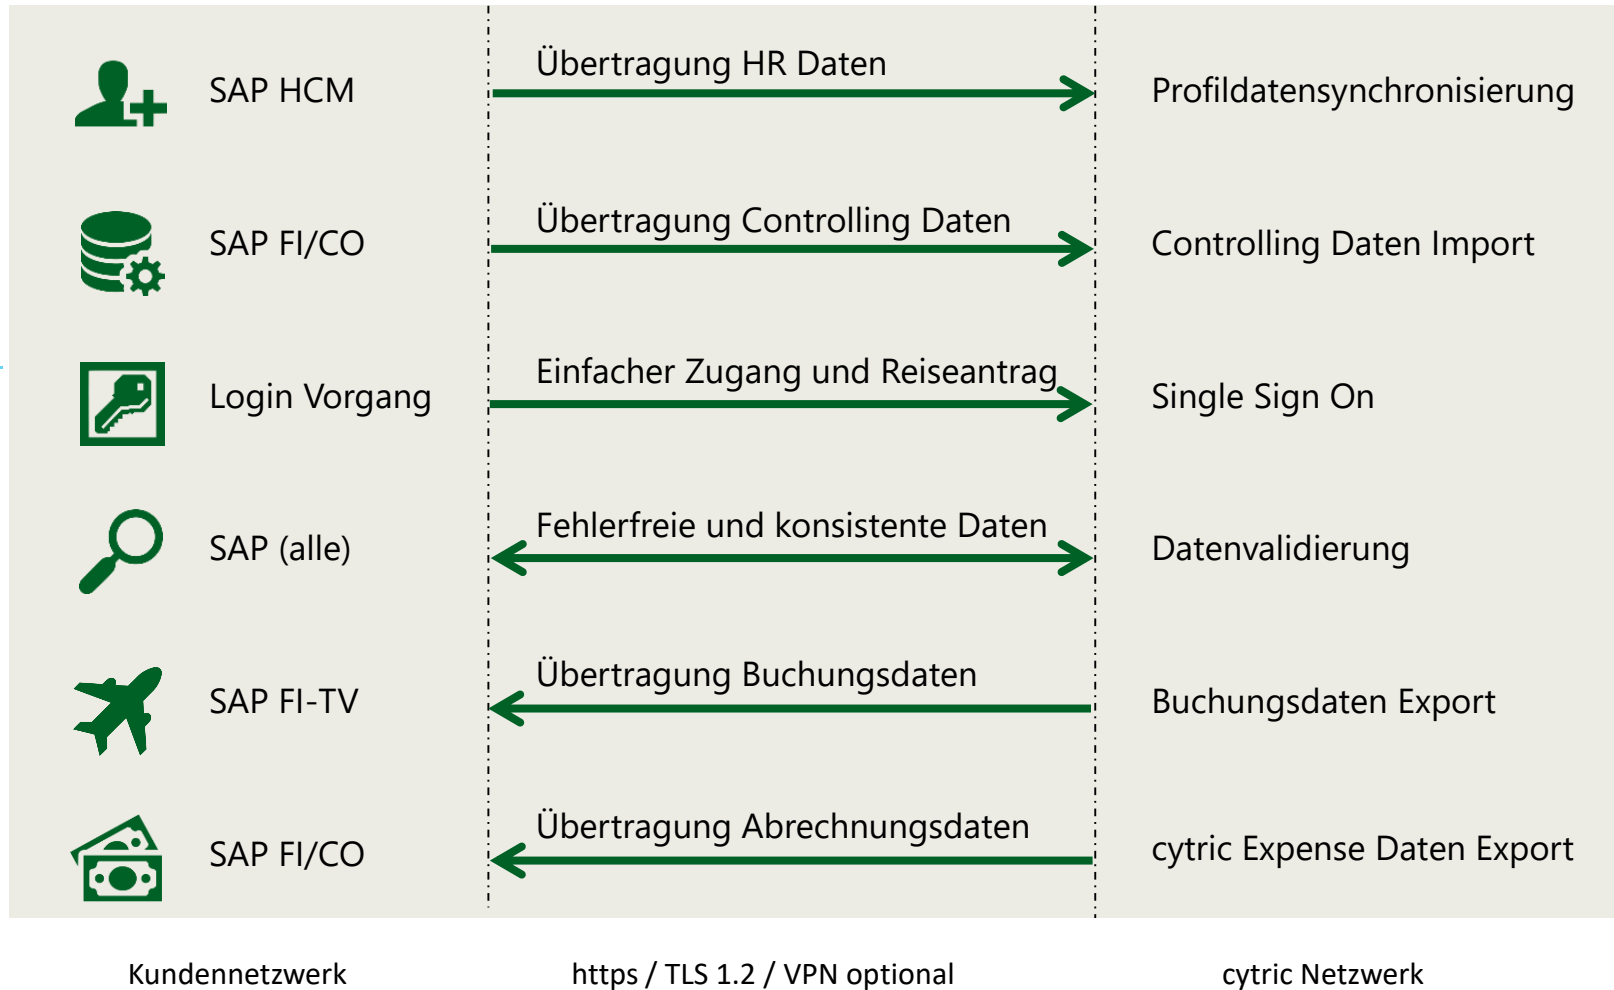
SAP HCM

Übertragung HR Daten

Profildatensynchronisierung

SAP FI/CO

Übertragung Controlling Daten

Controlling Daten Import

Login Vorgang

Einfacher Zugang und Reiseantrag

Single Sign On

SAP (alle)

Fehlerfreie und konsistente Daten

Datenvalidierung

SAP FI-TV

Übertragung Buchungsdaten

Buchungsdaten Export

SAP FI/CO

Übertragung Abrechnungsdaten

cytric Expense Daten Export

Kundennetzwerk

https / TLS 1.2 / VPN optional

cytric Netzwerk